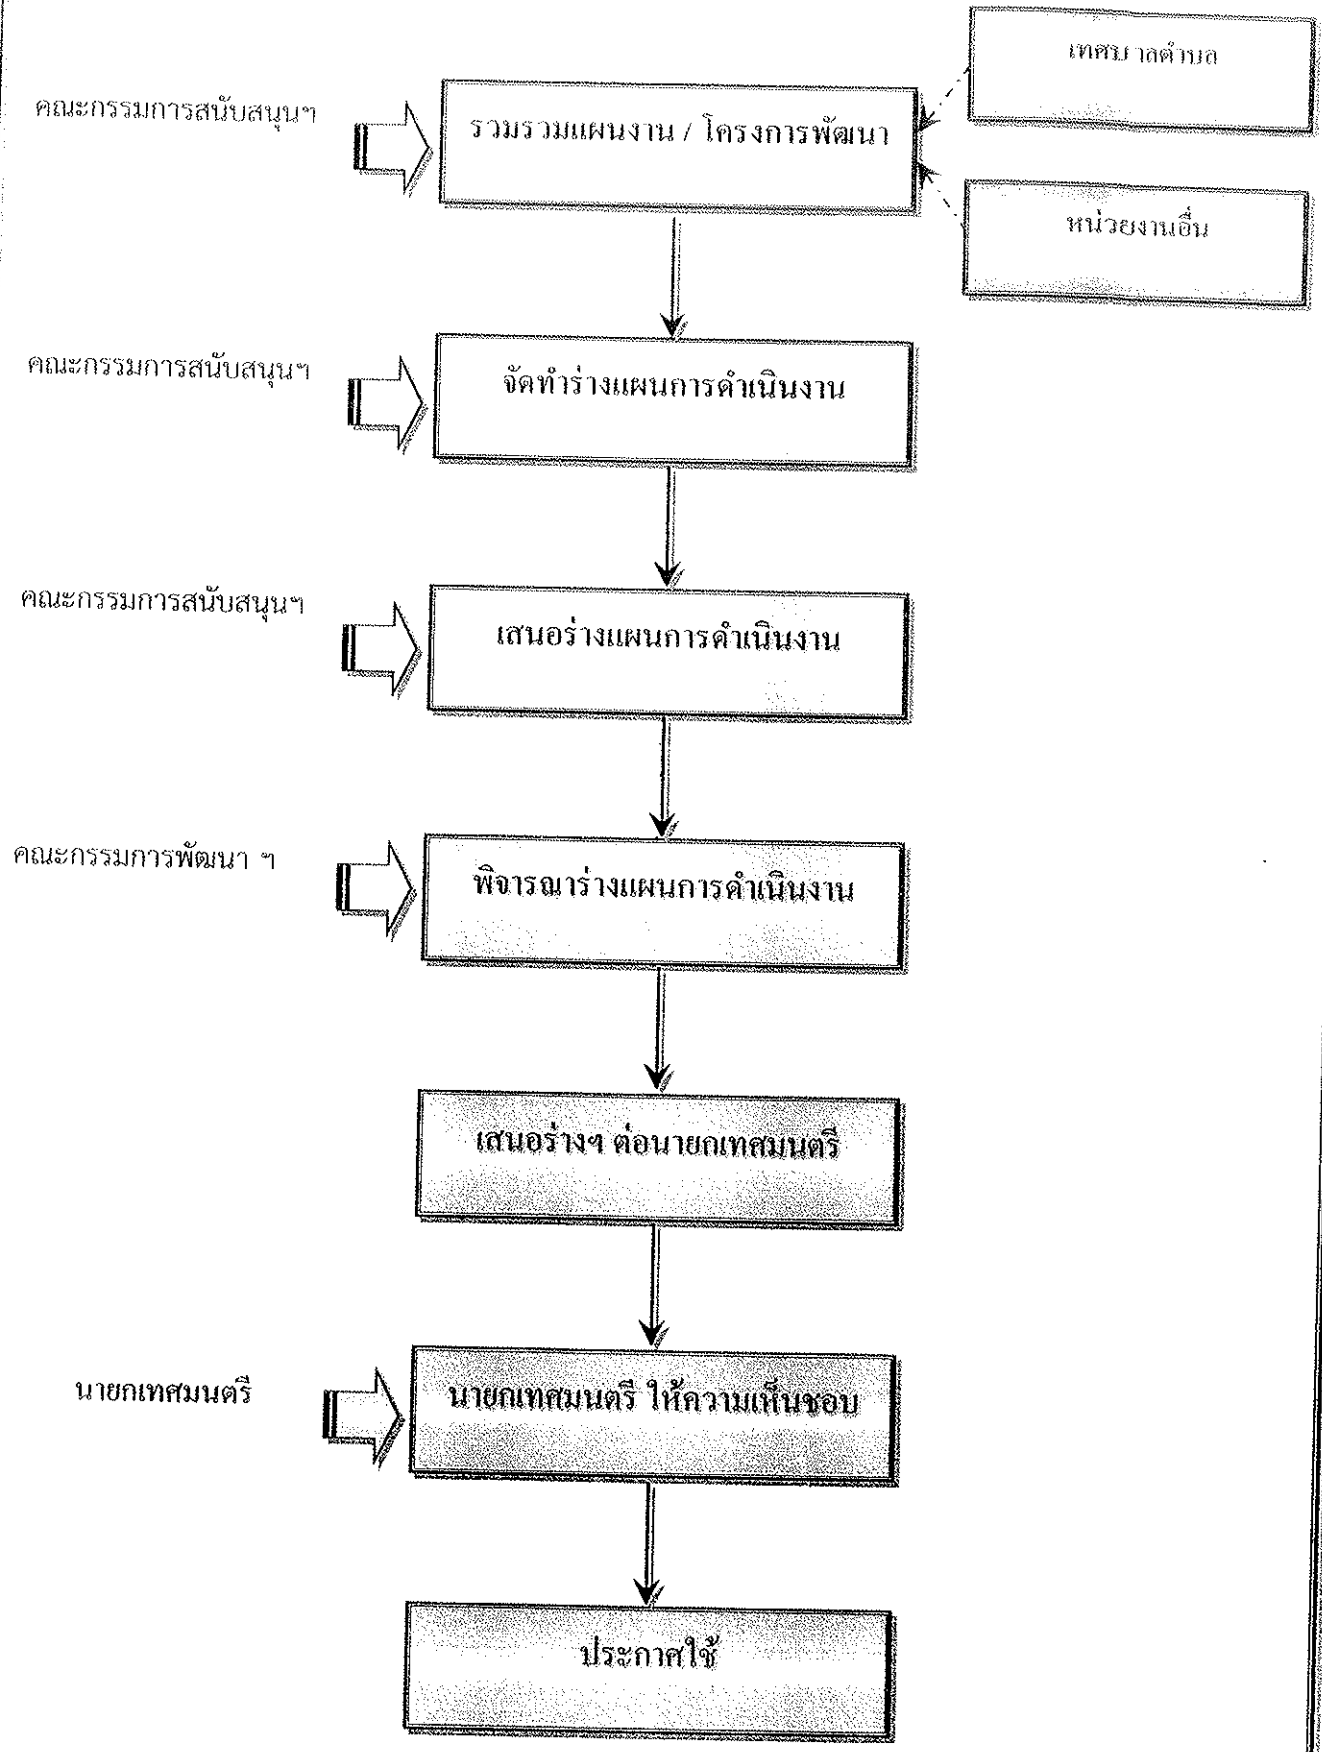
เทศบาลตำบล

คณะกรรมการสนับสนุนฯ

รวมรวมแผนงาน / โครงการพัฒนา

หน่วยงานอื่น

คณะกรรมการสนับสนุนฯ

จัดทำร่างแผนการดำเนินงาน

คณะกรรมการสนับสนุนฯ

เสนอร่างแผนการดำเนินงาน

คณะกรรมการพัฒนา ฯ

พิจารณาร่างแผนการดำเนินงาน

เสนอร่างฯ ต่อนายกเทศมนตรี

นายกเทศมนตรี

นายกเทศมนตรี ให้ความเห็นชอบ

ประกาศใช้